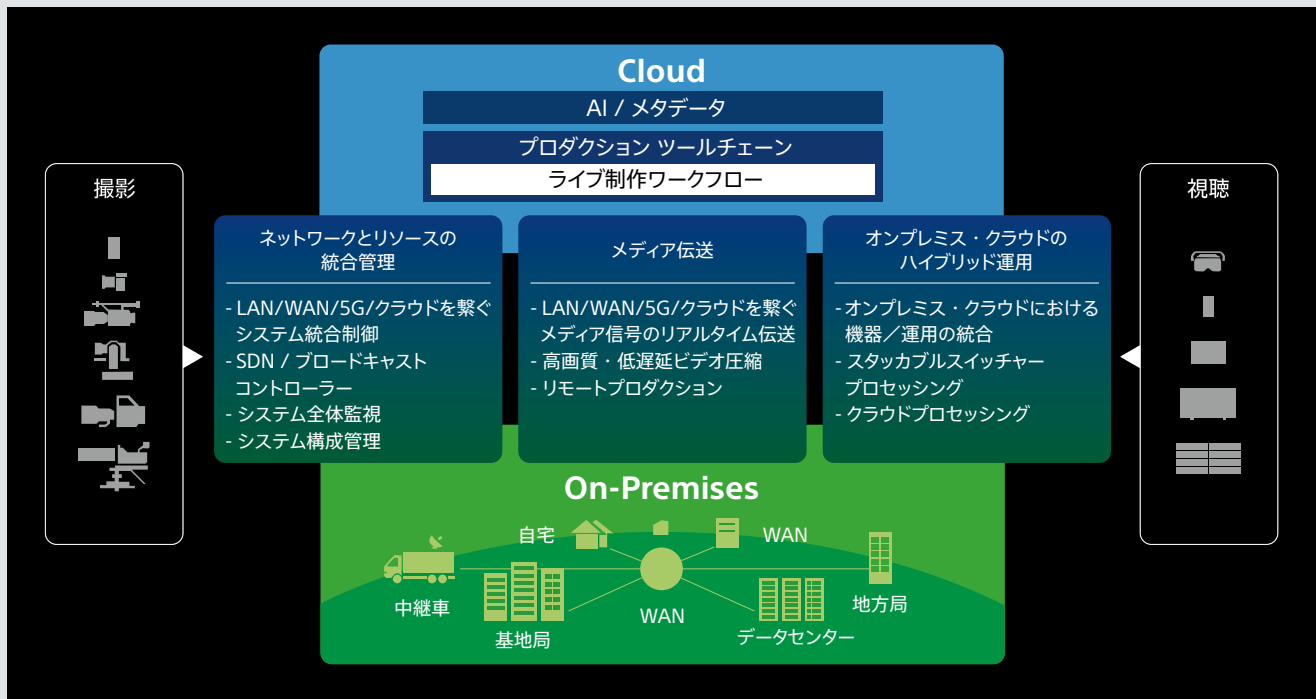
Cloud

AI / メタデータ

プロダクション ツールチェーン

ライブ制作ワークフロー

撮影

ネットワークとリソースの統合管理

- LAN/WAN/5G/クラウドを繋ぐシステム統合制御
- SDN / ブロードキャストコントローラー
- システム全体監視
- システム構成管理

メディア伝送

- LAN/WAN/5G/クラウドを繋ぐメディア信号のリアルタイム伝送
- 高画質・低遅延ビデオ圧縮
- リモートプロダクション

オンプレミス・クラウドのハイブリッド運用

- オンプレミス・クラウドにおける機器／運用の統合
- スタッカブルスイッチャープロセッシング
- クラウドプロセッシング

視聴

On-Premises

自宅

WAN

中継車

WAN

地方局

基地局

データセンター